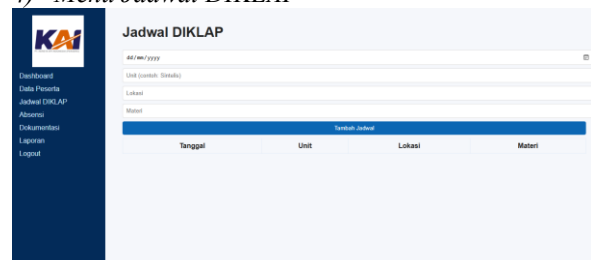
4) Menu Jadwal DIKLAP

KAI

Dashboard
Data Peserta
Jadwal DIKLAP
Absensi
Dokumentasi
Laporan
Logout

Jadwal DIKLAP

dd/mm/yyyy

Unit (contoh: Sintelis)

Lokasi

Materi

Tambah Jadwal

| Tanggal | Unit | Lokasi | Materi |
|---|---|---|---|